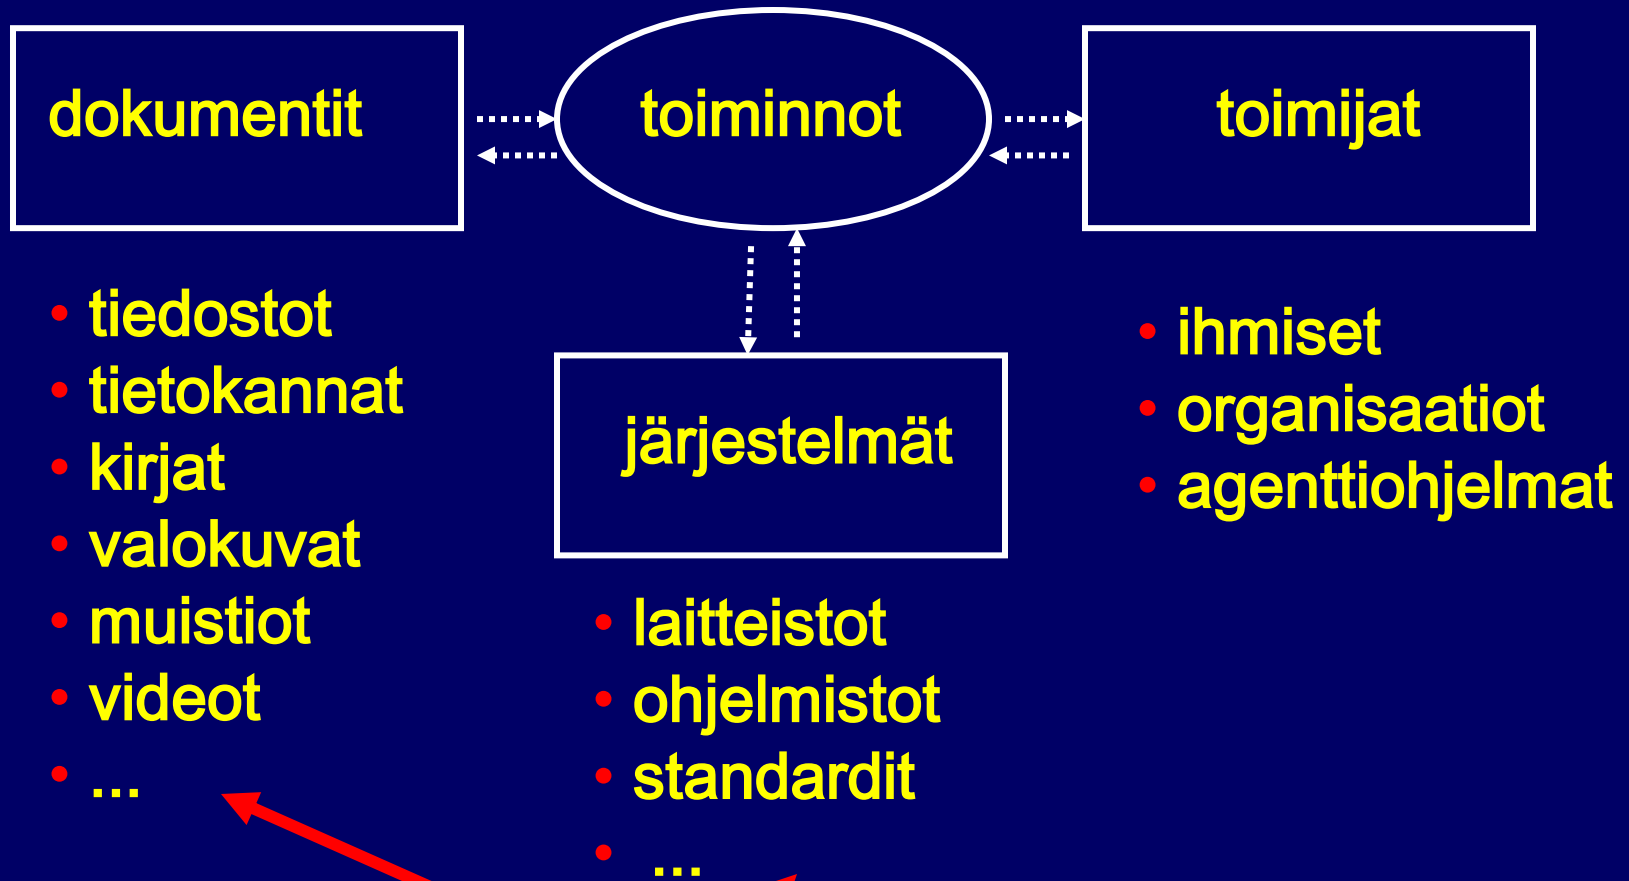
dokumentit

toiminnot

toimijat

järjestelmät

- tiedostot
- tietokannat
- kirjat
- valokuvat
- muistiot
- videot
- ...

- laitteistot
- ohjelmistot
- standardit
- ...

- ihmiset
- organisaatiot
- agenttiohjelmat